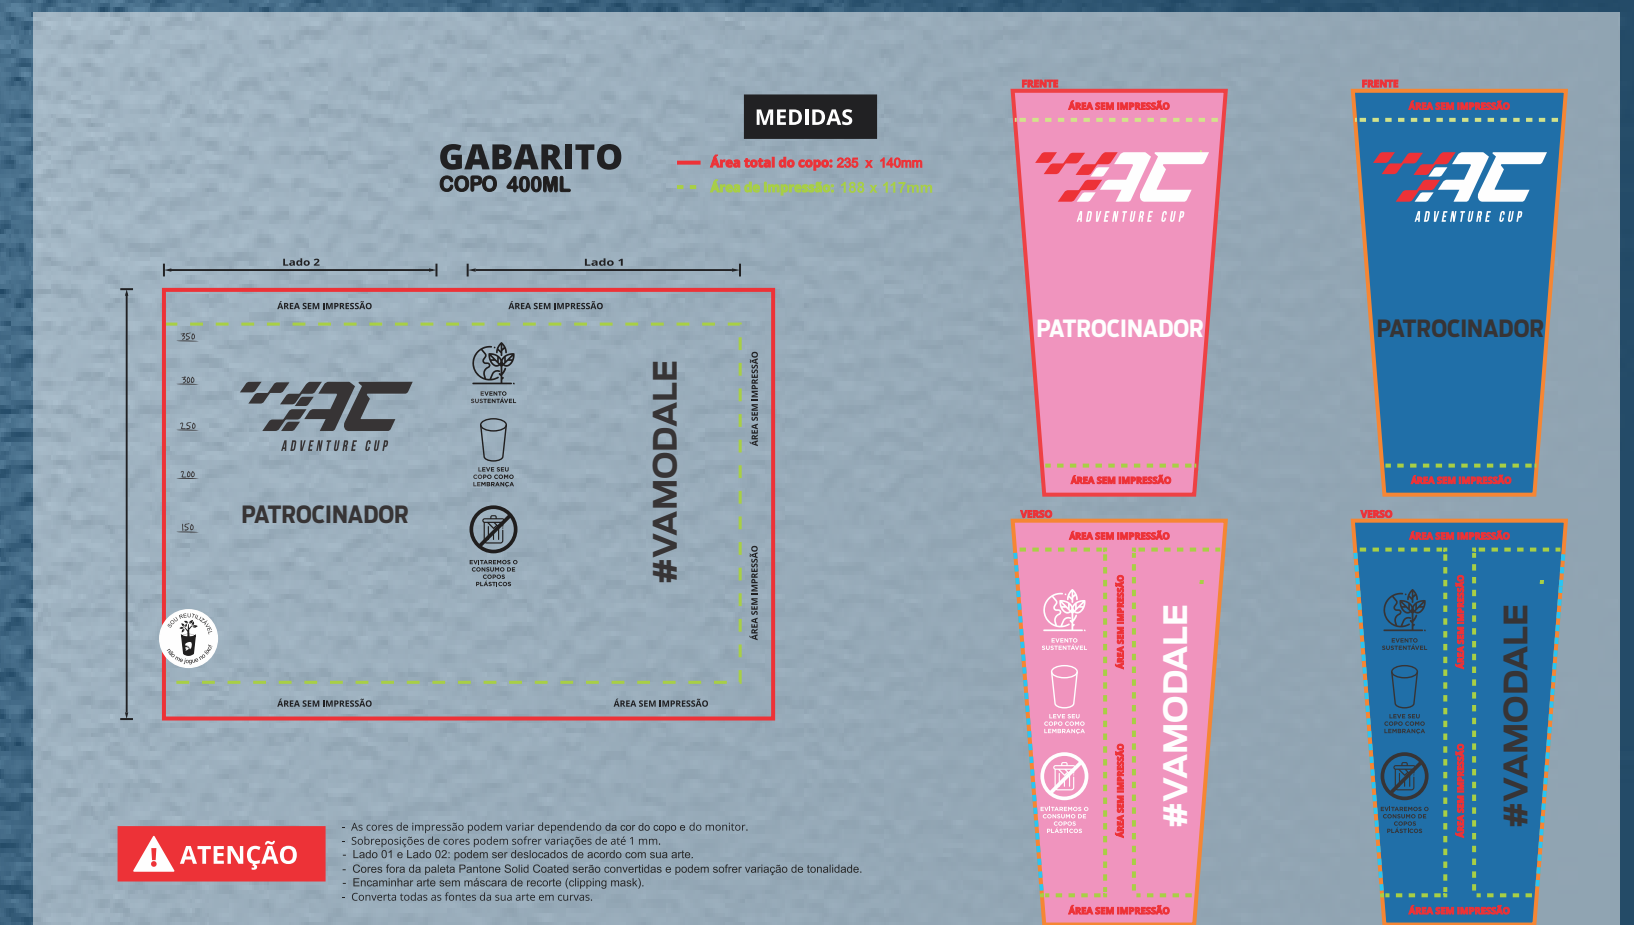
MEDIDAS

GABARITO
COPO 400ML

Área total do copo: 235 x 140mm
Área de impressão: 188 x 117mm

Lado 2
Lado 1

ÁREA SEM IMPRESSÃO
ÁREA SEM IMPRESSÃO

350
300
250
200
150

AC
ADVENTURE CUP

PATROCINADOR

EVENTO SUSTENTÁVEL
LEVE SEU COPO COMO LEMBRANÇA
EVITAREMOS O CONSUMO DE COPOS PLÁSTICOS

#VAMODALE

ÁREA SEM IMPRESSÃO
ÁREA SEM IMPRESSÃO

SOU REUTILIZÁVEL
não me jogue no lixo!

ÁREA SEM IMPRESSÃO
ÁREA SEM IMPRESSÃO

FRENTE
ÁREA SEM IMPRESSÃO
AC
ADVENTURE CUP
PATROCINADOR
ÁREA SEM IMPRESSÃO

FRENTE
ÁREA SEM IMPRESSÃO
AC
ADVENTURE CUP
PATROCINADOR
ÁREA SEM IMPRESSÃO

VERSO
ÁREA SEM IMPRESSÃO
EVENTO SUSTENTÁVEL
LEVE SEU COPO COMO LEMBRANÇA
EVITAREMOS O CONSUMO DE COPOS PLÁSTICOS
ÁREA SEM IMPRESSÃO
ÁREA SEM IMPRESSÃO
#VAMODALE
ÁREA SEM IMPRESSÃO

VERSO
ÁREA SEM IMPRESSÃO
EVENTO SUSTENTÁVEL
LEVE SEU COPO COMO LEMBRANÇA
EVITAREMOS O CONSUMO DE COPOS PLÁSTICOS
ÁREA SEM IMPRESSÃO
ÁREA SEM IMPRESSÃO
#VAMODALE
ÁREA SEM IMPRESSÃO

ATENÇÃO

- As cores de impressão podem variar dependendo da cor do copo e do monitor.
- Sobreposições de cores podem sofrer variações de até 1 mm.
- Lado 01 e Lado 02: podem ser deslocados de acordo com sua arte.
- Cores fora da paleta Pantone Solid Coated serão convertidas e podem sofrer variação de tonalidade.
- Encaminhar arte sem máscara de recorte (clipping mask).
- Converta todas as fontes da sua arte em curvas.